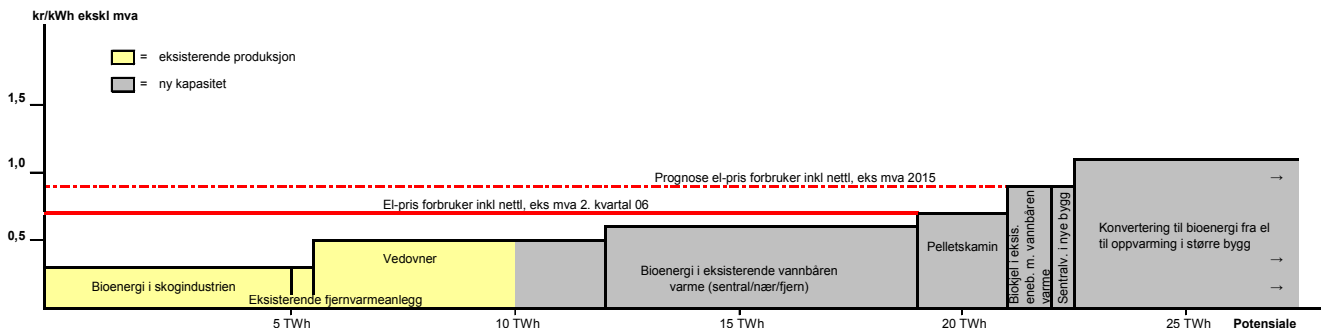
kr/kWh ekskl mva

= eksisterende produksjon

= ny kapasitet

1,5

1,0

0,5

Prognose el-pris forbruker inkl nettl, eks mva 2015

El-pris forbruker inkl nettl, eks mva 2. kvartal 06

Vedovner

Bioenergi i skogindustrien

Eksisterende fjernvarmeanlegg

Bioenergi i eksisterende vannbåren varme (sental/nær/fjern)

Pelletskamin

Biokjel i eksis. eneb. m. vannbåren varme

Sentralv. i nye bygg

Konvertering til bioenergi fra el til oppvarming i større bygg

→

→

→

5 TWh

10 TWh

15 TWh

20 TWh

25 TWh

Potensiale